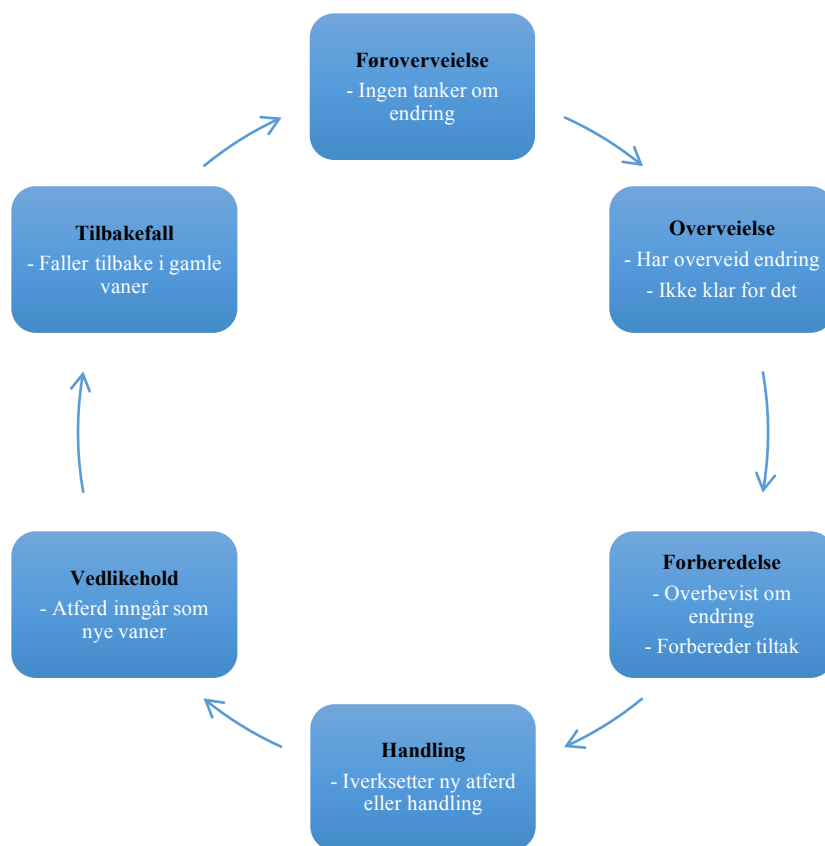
Føroverveielse
- Ingen tanker om endring

Overveielse
- Har overveid endring
- Ikke klar for det

Forberedelse
- Overbevist om endring
- Forbereder tiltak

Handling
- Iverksetter ny atferd eller handling

Vedlikehold
- Atferd inngår som nye vaner

Tilbakefall
- Faller tilbake i gamle vaner